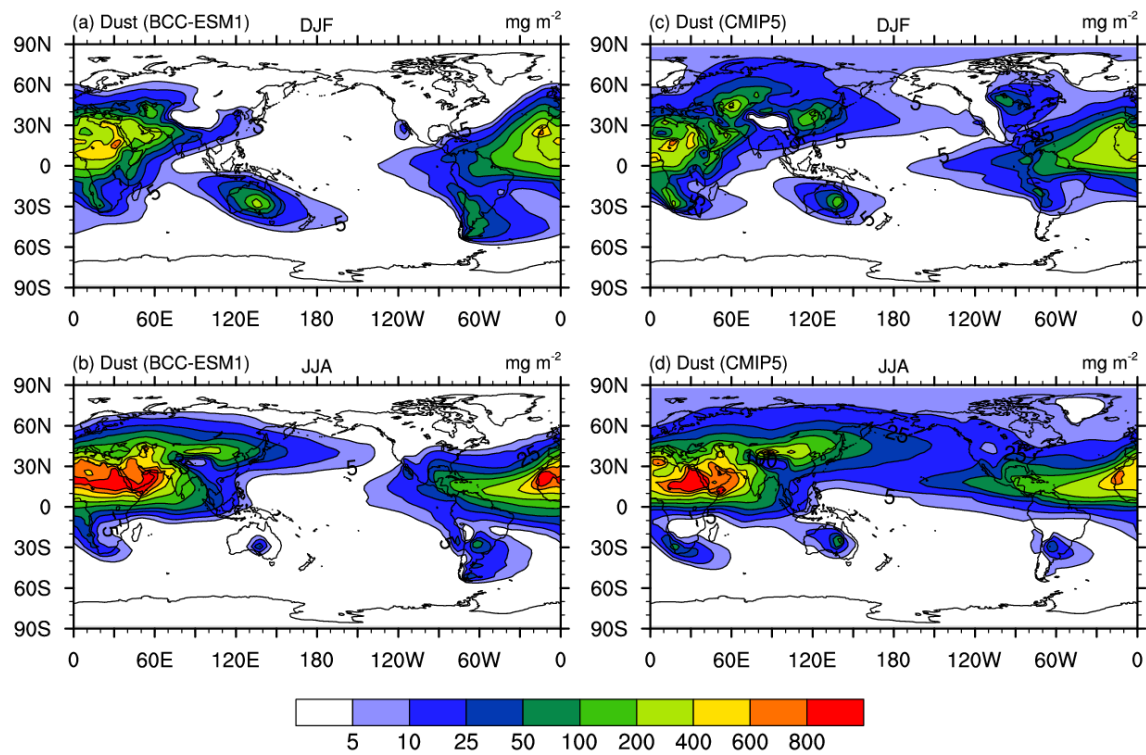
(a) Dust (BCC-ESM1) DJF $mg\ m^{-2}$

90N 60N 30N 0 30S 60S 90S

0 60E 120E 180 120W 60W 0

5 5 5

(c) Dust (CMIP5) DJF $mg\ m^{-2}$

90N 60N 30N 0 30S 60S 90S

0 60E 120E 180 120W 60W 0

5 5 5 25 5

(b) Dust (BCC-ESM1) JJA $mg\ m^{-2}$

90N 60N 30N 0 30S 60S 90S

0 60E 120E 180 120W 60W 0

5 25

(d) Dust (CMIP5) JJA $mg\ m^{-2}$

90N 60N 30N 0 30S 60S 90S

0 60E 120E 180 120W 60W 0

25 25 5

5 10 25 50 100 200 400 600 800